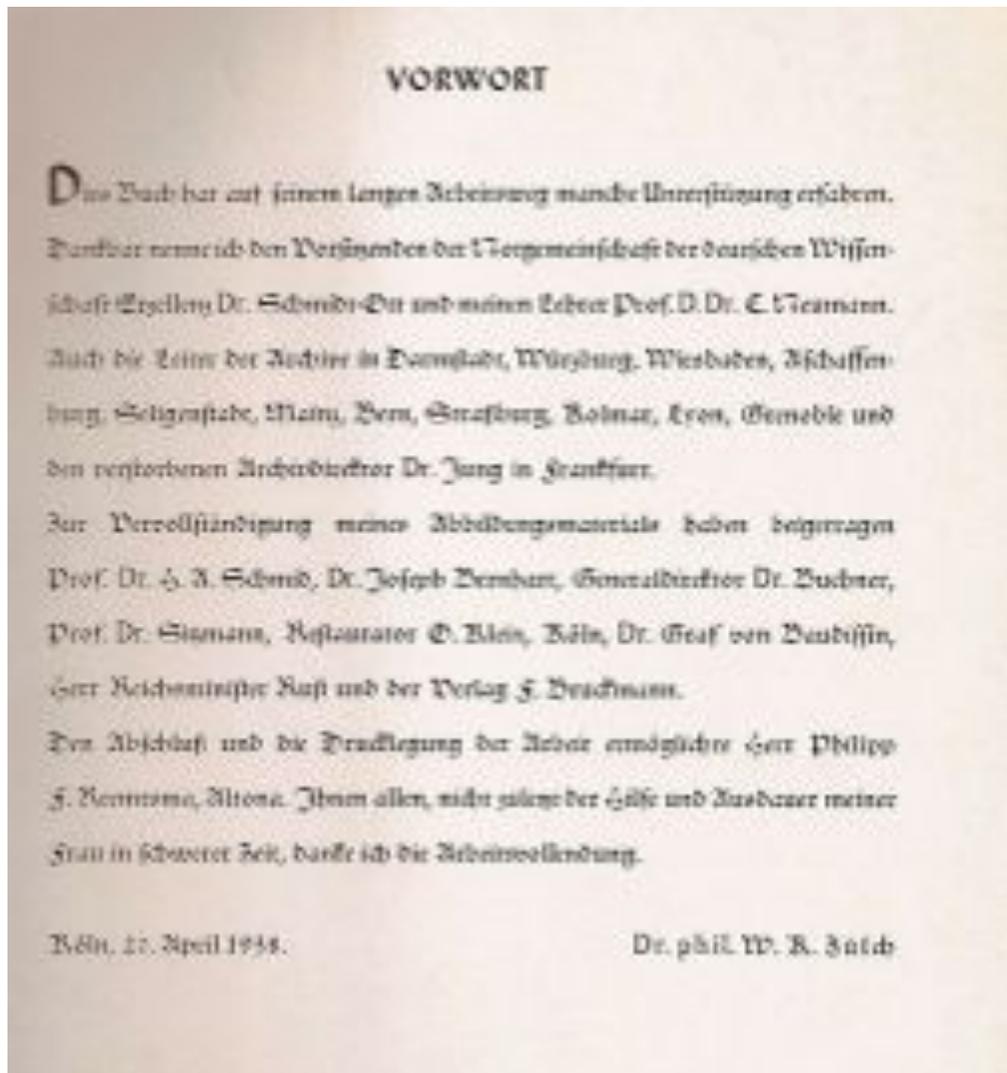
VORWORT

Dies Buch hat auf seinem langen Arbeitsweg manche Unterstützung erfahren. Dankbar nenne ich den Vorsitzenden der Notgemeinschaft der deutschen Wissenschaft Exzellenz Dr. Schmidt-Ott und meinen Lehrer Prof. D. Dr. C. Neumann. Auch die Leiter der Archive in Darmstadt, Würzburg, Wiesbaden, Aschaffenburg, Seligenstadt, Mainz, Bern, Straßburg, Kolmar, Lyon, Grenoble und den verstorbenen Archivdirektor Dr. Jung in Frankfurt.

Zur Vervollständigung meines Abbildungsmaterials haben beigetragen Prof. Dr. H. A. Schmid, Dr. Joseph Bernhart, Generaldirektor Dr. Buchner, Prof. Dr. Siemann, Restaurator O. Bähr, Köln, Dr. Graf von Baudissin, Herr Reichsminister Rust und der Verlag F. Bruckmann.

Den Abschluß und die Drucklegung der Arbeit ermöglichte Herr Philipp F. Reemtsma, Altona. Ihnen allen, nicht zuletzt der Hilfe und Ausdauer meiner Frau in schwerer Zeit, danke ich die Arbeitsvollendung.

Köln, 27. April 1938. Dr. phil. W. K. Zülch